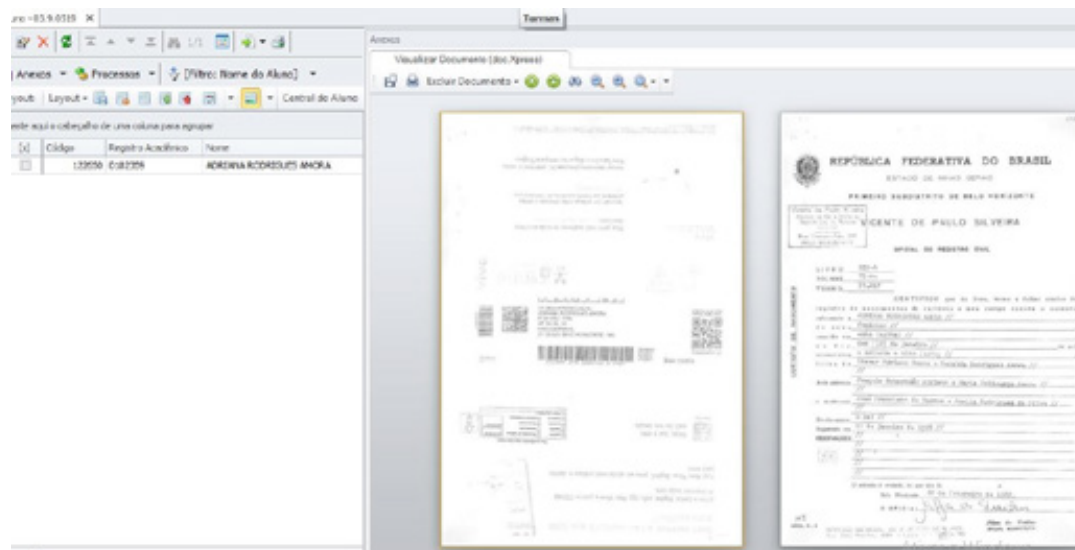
uno - 03.9.0319 ×

Termos

Anexos ▾ Processos ▾ [Filtro: Nome do Aluno] ▾

yout Layout ▾ Central do Aluno

ste aqui o cabeçalho de uma coluna para agrupar

| [x] | Código | Registro Acadêmico | Nome |
|---|---|---|---|
| ☐ | 122050 | 0182359 | ADRIANA RODRIGUES AMORA |

Anexos

Visualizar Documento (doc.Xpress)

Excluir Documento ▾

REPÚBLICA FEDERATIVA DO BRASIL

ESTADO DE MINAS GERAIS

PRIMEIRO SUBDISTRITO DE BELO HORIZONTE

VICENTE DE PAULO SILVEIRA

OFICIAL DO REGISTRO CIVIL

LIVRO

FOLHAS

TERMO

CERTIFICO que às fls. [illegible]

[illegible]